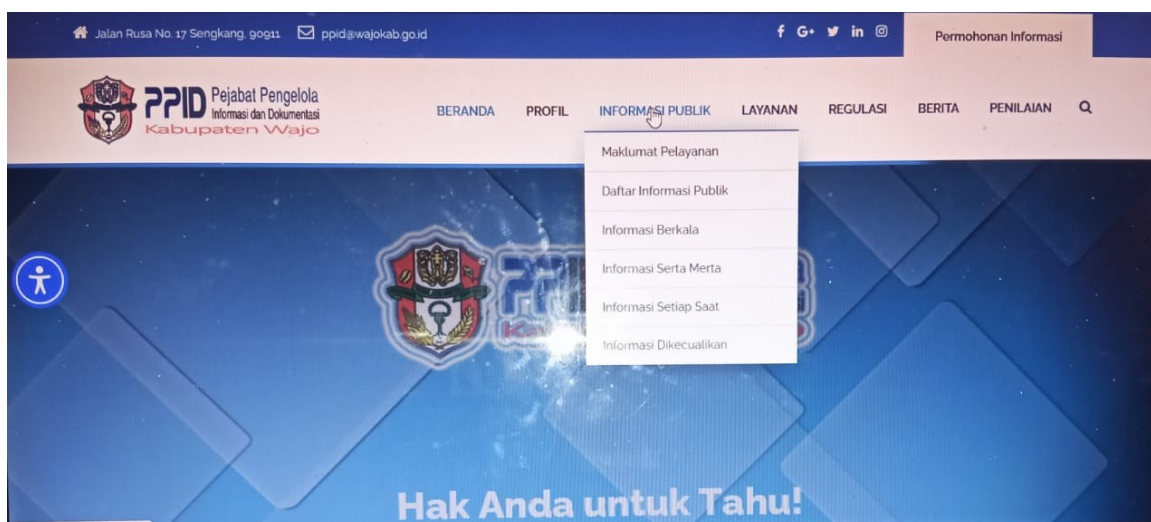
Jalan Rusa No. 17 Sengkang, 90911 ppid@wajokab.go.id

f G+ in

Permohonan Informasi

PPID Pejabat Pengelola Informasi dan Dokumentasi
Kabupaten Wajo

BERANDA PROFIL INFORMASI PUBLIK LAYANAN REGULASI BERITA PENILAIAN

Maklumat Pelayanan
Daftar Informasi Publik
Informasi Berkala
Informasi Serta Merta
Informasi Setiap Saat
Informasi Dikecualikan

PPID
Ka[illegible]

Hak Anda untuk Tahu!